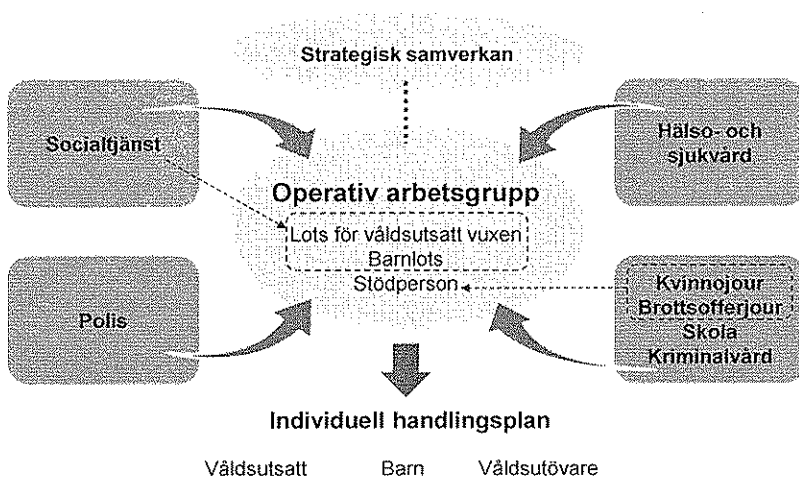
Strategisk samverkan

Socialtjänst

Hälso- och sjukvård

Operativ arbetsgrupp

Lots för våldsutsatt vuxen
Barnlots
Stödperson

Polis

Kvinnojour
Brottsofferjour
Skola
Kriminalvård

Individuell handlingsplan

Våldsutsatt Barn Våldsutövare